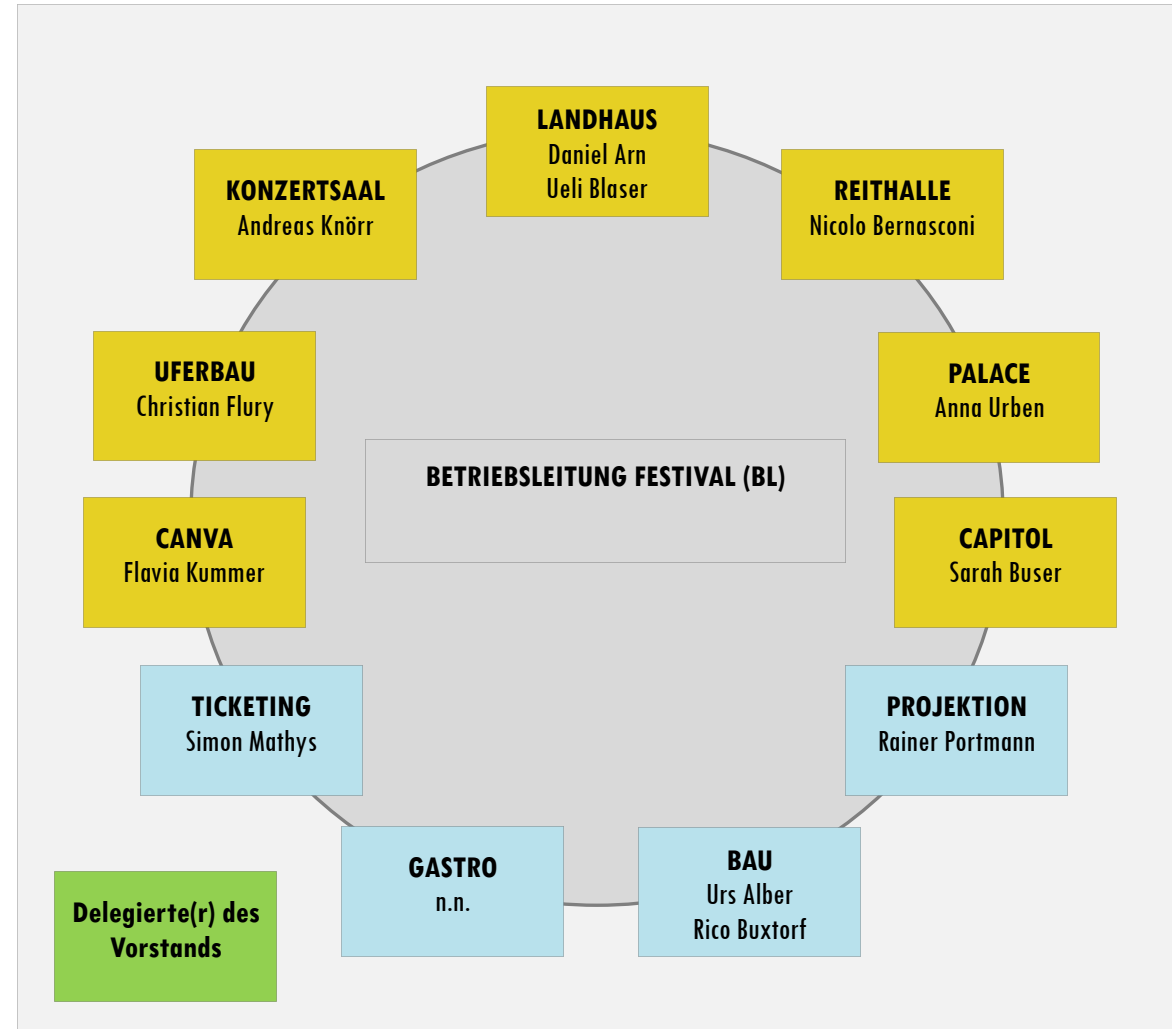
LANDHAUS
Daniel Arn
Ueli Blaser

KONZERTSAAL
Andreas Knörr

REITHALLE
Nicolo Bernasconi

UFERBAU
Christian Flury

PALACE
Anna Urben

BETRIEBSLEITUNG FESTIVAL (BL)

CANVA
Flavia Kummer

CAPITOL
Sarah Buser

TICKETING
Simon Mathys

PROJEKTION
Rainer Portmann

GASTRO
n.n.

BAU
Urs Alber
Rico Buxtorf

Delegierte(r) des Vorstands